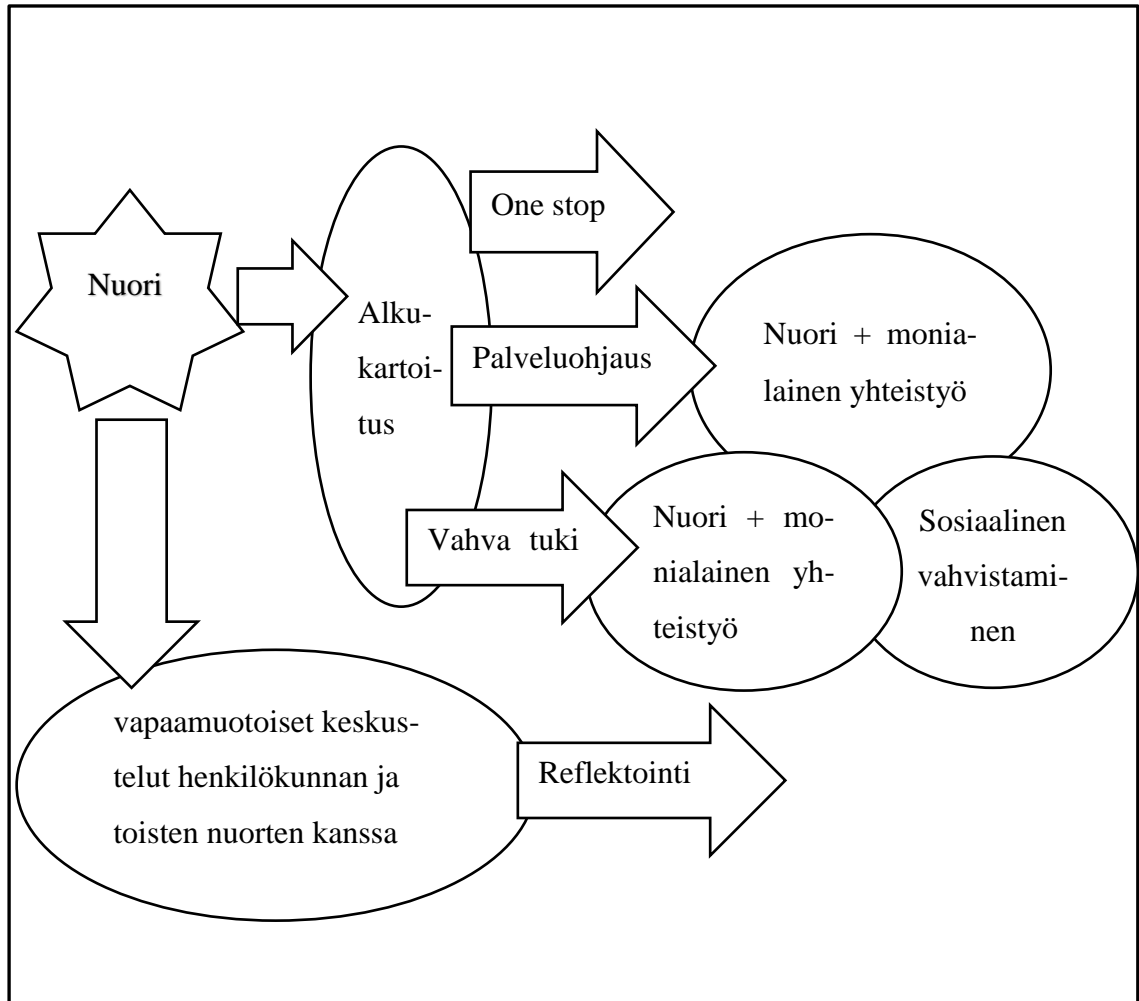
Nuori

Alkukartoitus

One stop

Palveluohjaus

Nuori + monialainen yhteistyö

Vahva tuki

Nuori + monialainen yhteistyö

Sosiaalinen vahvistaminen

vapaamuotoiset keskustelut henkilökunnan ja toisten nuorten kanssa

Reflektointi